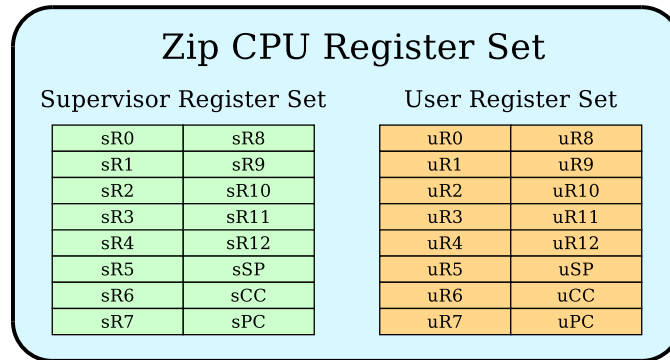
Zip CPU Register Set

Supervisor Register Set

| sR0 | sR8 |
|---|---|
| sR1 | sR9 |
| sR2 | sR10 |
| sR3 | sR11 |
| sR4 | sR12 |
| sR5 | sSP |
| sR6 | sCC |
| sR7 | sPC |

User Register Set

| uR0 | uR8 |
|---|---|
| uR1 | uR9 |
| uR2 | uR10 |
| uR3 | uR11 |
| uR4 | uR12 |
| uR5 | uSP |
| uR6 | uCC |
| uR7 | uPC |